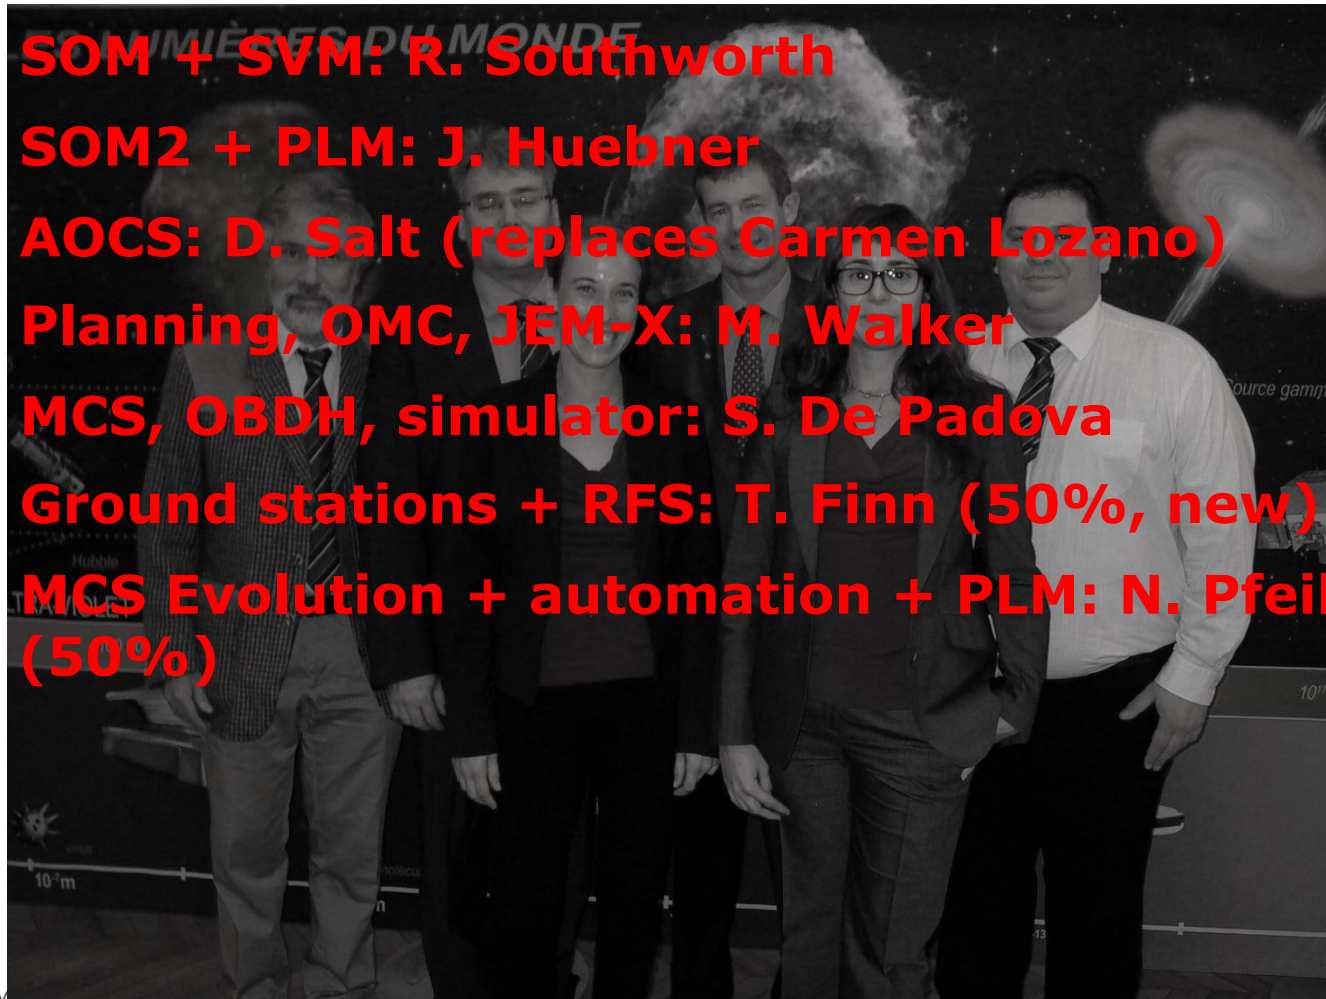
SOM + SVM: R. Southworth

SOM2 + PLM: J. Huebner

AOCS: D. Salt (replaces Carmen Lozano)

Planning, OMC, JEM-X: M. Walker

MCS, OBDH, simulator: S. De Padova

Ground stations + RFS: T. Finn (50%, new)

MCS Evolution + automation + PLM: N. Pfeil (50%)

LUMIÈRES DU MONDE

Source gamm

Hubble

$10^1$m

$10^{11}$